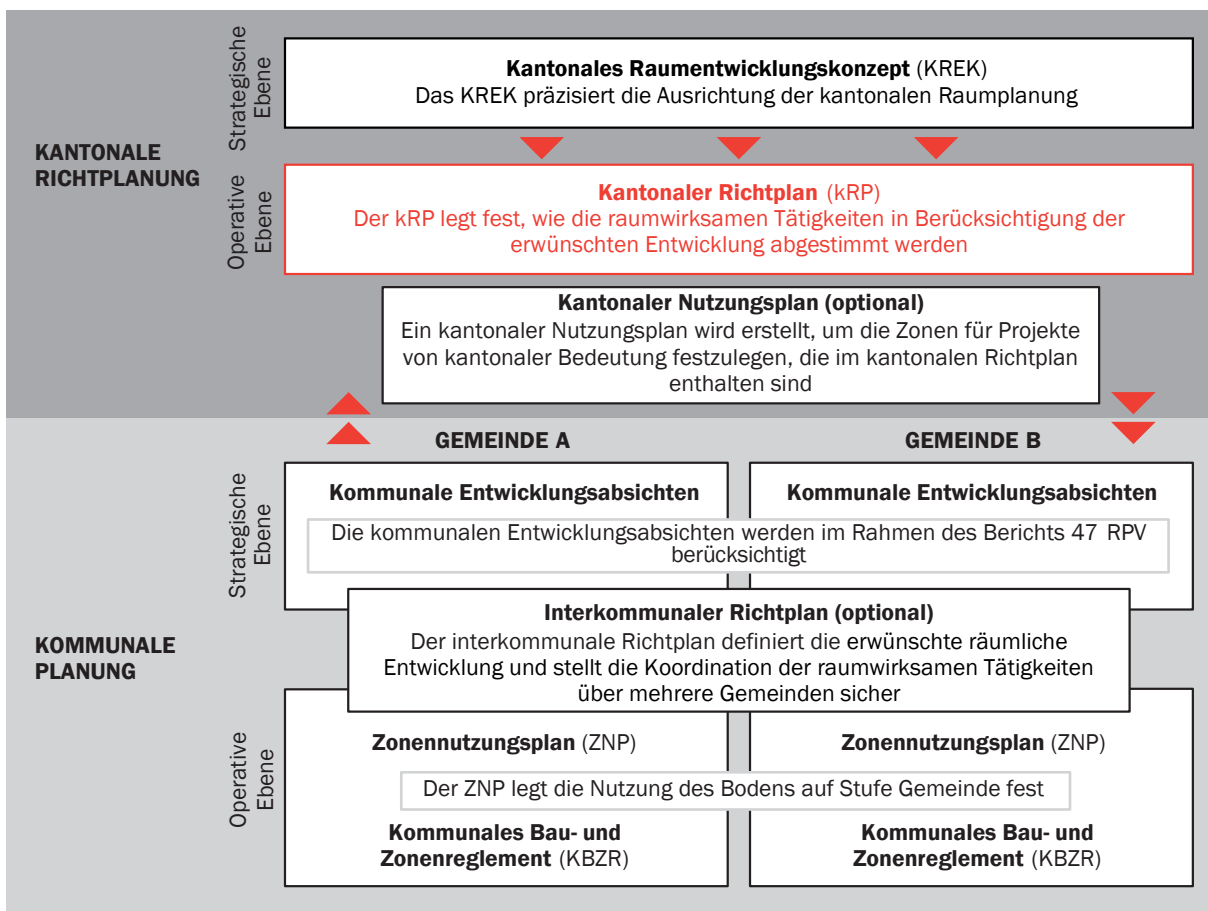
KANTONALE RICHTPLANUNG

Strategische Ebene

**Kantonales Raumentwicklungskonzept** (KREK)
Das KREK präzisiert die Ausrichtung der kantonalen Raumplanung

Operative Ebene

**Kantonaler Richtplan** (kRP)
Der kRP legt fest, wie die raumwirksamen Tätigkeiten in Berücksichtigung der erwünschten Entwicklung abgestimmt werden

**Kantonaler Nutzungsplan (optional)**
Ein kantonaler Nutzungsplan wird erstellt, um die Zonen für Projekte von kantonaler Bedeutung festzulegen, die im kantonalen Richtplan enthalten sind

KOMMUNALE PLANUNG

GEMEINDE A

GEMEINDE B

Strategische Ebene

**Kommunale Entwicklungsabsichten**

**Kommunale Entwicklungsabsichten**

Die kommunalen Entwicklungsabsichten werden im Rahmen des Berichts 47 RPV berücksichtigt

**Interkommunaler Richtplan (optional)**
Der interkommunale Richtplan definiert die erwünschte räumliche Entwicklung und stellt die Koordination der raumwirksamen Tätigkeiten über mehrere Gemeinden sicher

Operative Ebene

**Zonennutzungsplan** (ZNP)

**Zonennutzungsplan** (ZNP)

Der ZNP legt die Nutzung des Bodens auf Stufe Gemeinde fest

**Kommunales Bau- und Zonenreglement** (KBZR)

**Kommunales Bau- und Zonenreglement** (KBZR)